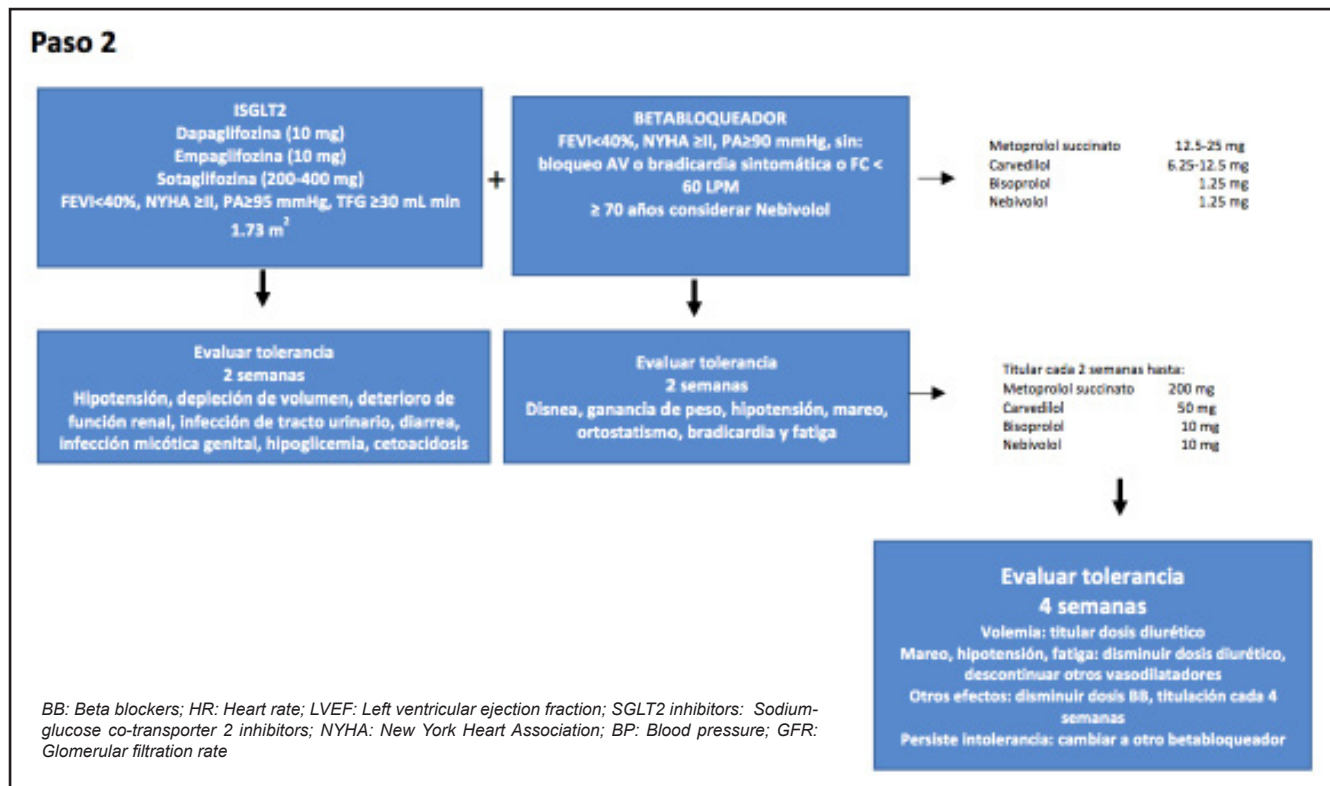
Paso 2

ISGLT2
Dapagliflozina (10 mg)
Empagliflozina (10 mg)
Sotagliflozina (200-400 mg)
FEVI<40%, NYHA ≥II, PA≥95 mmHg, TFG ≥30 mL min 1.73 m$^2$

+

BETABLOQUEADOR
FEVI<40%, NYHA ≥II, PA≥90 mmHg, sin: bloqueo AV o bradicardia sintomática o FC < 60 LPM
≥ 70 años considerar Nebivolol

| | |
|---|---|
| Metoprolol succinato | 12.5-25 mg |
| Carvedilol | 6.25-12.5 mg |
| Bisoprolol | 1.25 mg |
| Nebivolol | 1.25 mg |

Evaluar tolerancia
2 semanas
Hipotensión, depleción de volumen, deterioro de función renal, infección de tracto urinario, diarrea, infección micótica genital, hipoglicemia, cetoacidosis

Evaluar tolerancia
2 semanas
Disnea, ganancia de peso, hipotensión, mareo, ortostatismo, bradicardia y fatiga

Titular cada 2 semanas hasta:

| | |
|---|---|
| Metoprolol succinato | 200 mg |
| Carvedilol | 50 mg |
| Bisoprolol | 10 mg |
| Nebivolol | 10 mg |

Evaluar tolerancia
4 semanas
Volemia: titular dosis diurético
Mareo, hipotensión, fatiga: disminuir dosis diurético, descontinuar otros vasodilatadores
Otros efectos: disminuir dosis BB, titulación cada 4 semanas
Persiste intolerancia: cambiar a otro betabloqueador

BB: Beta blockers; HR: Heart rate; LVEF: Left ventricular ejection fraction; SGLT2 inhibitors: Sodium-glucose co-transporter 2 inhibitors; NYHA: New York Heart Association; BP: Blood pressure; GFR: Glomerular filtration rate